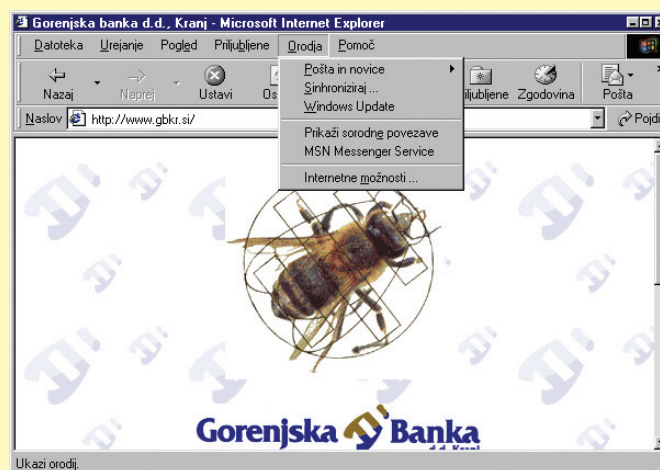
Gorenjska banka d.d., Kranj - Microsoft Internet Explorer

Datoteka Urejanje Pogled Priljubljene Orodja Pomoč

Nazaj Naprej Ustavi Os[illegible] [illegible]iljubljene Zgodovina Pošta

Naslov http://www.gbkr.si/ Pojdi

Pošta in novice
Sinhroniziraj ...
Windows Update
Prikaži sorodne povezave
MSN Messenger Service
Internetne možnosti ...

Gorenjska Banka
d.d. Kranj

Ukazi orodij.